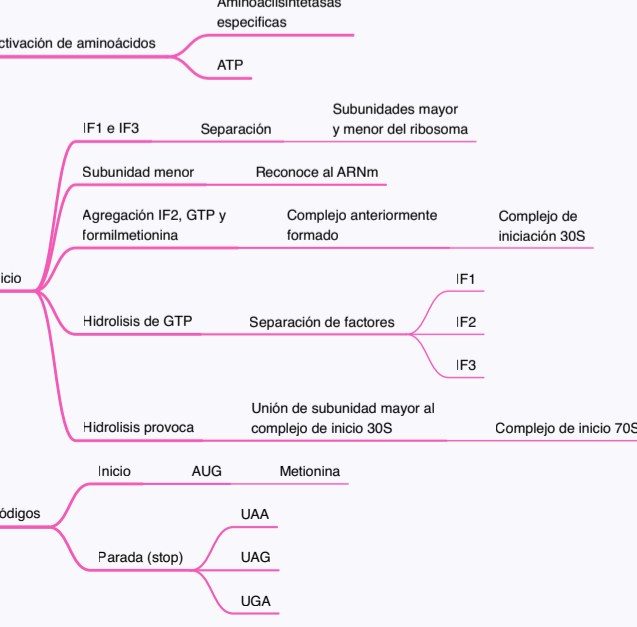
ctivación de aminoácidos

Aminoacilsintetasas especificas

ATP

icio

IF1 e IF3

Separación

Subunidades mayor y menor del ribosoma

Subunidad menor

Reconoce al ARNm

Agregación IF2, GTP y formilmetionina

Complejo anteriormente formado

Complejo de iniciación 30S

Hidrolisis de GTP

Separación de factores

IF1

IF2

IF3

Hidrolisis provoca

Unión de subunidad mayor al complejo de inicio 30S

Complejo de inicio 70S

ódigos

Inicio

AUG

Metionina

Parada (stop)

UAA

UAG

UGA